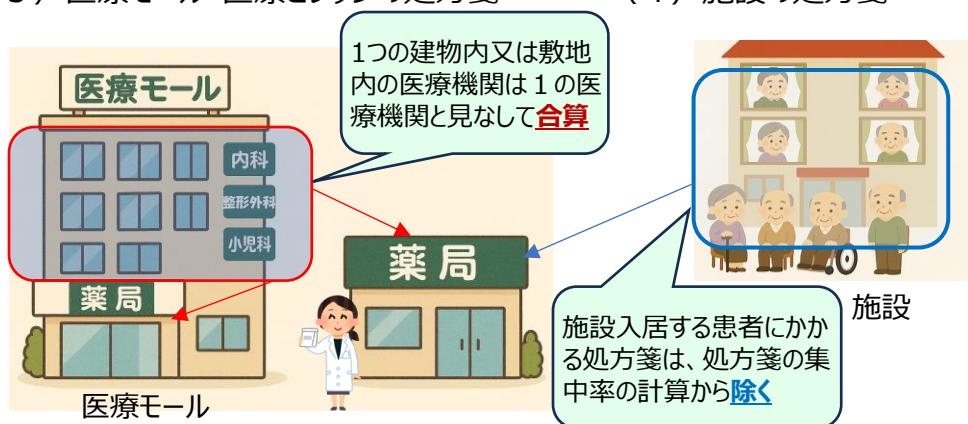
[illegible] 医療モール・医療ビルの処方箋 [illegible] （イ）施設の処方箋

1つの建物内又は敷地内の医療機関は１の医療機関と見なして合算

医療モール

内科

整形外科

小児科

薬局

薬局

医療モール

施設

施設入居する患者にかかる処方箋は、処方箋の集中率の計算から除く